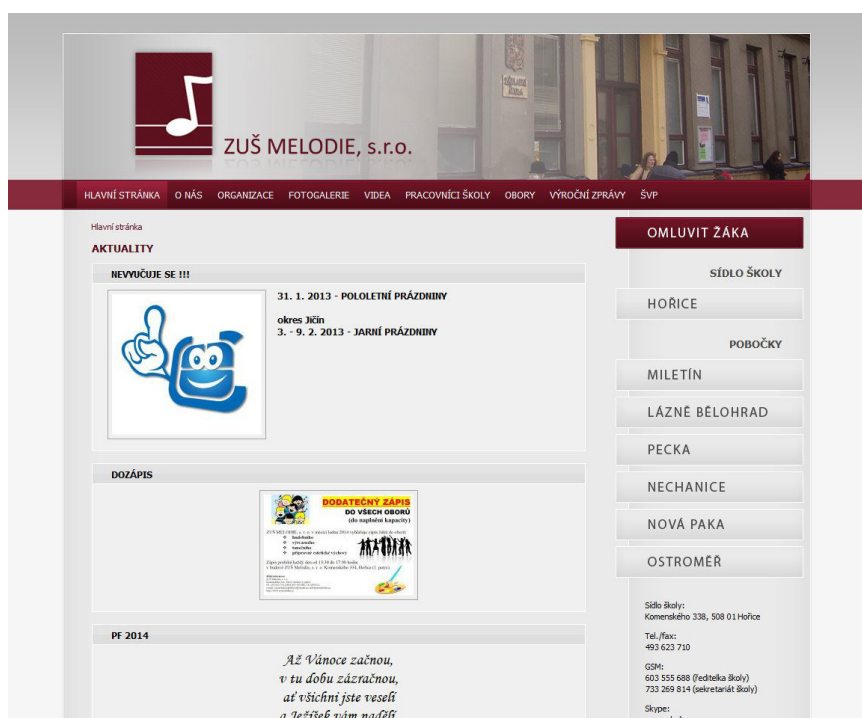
ZUŠ MELODIE, s.r.o.

HLAVNÍ STRÁNKA O NÁS ORGANIZACE FOTOGALERIE VIDEA PRACOVNÍCI ŠKOLY OBORY VÝROČNÍ ZPRÁVY ŠVP

Hlavní stránka

AKTUALITY

NEVYUČUJE SE !!!

31. 1. 2013 - POLOLETNÍ PRÁZDNINY

okres Jičín
3. - 9. 2. 2013 - JARNÍ PRÁZDNINY

DOZÁPIS

DODATEČNÝ ZÁPIS
DO VŠECH OBORŮ
(do naplnění kapacity)

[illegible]

PF 2014

Až Vánoce začnou,
v tu dobu zázračnou,
ať všichni jste veselí
a Ježíšek vám nadělí

OMLUVIT ŽÁKA

SÍDLO ŠKOLY

HOŘICE

POBOČKY

MILETÍN

LÁZNĚ BĚLOHRAD

PECKA

NECHANICE

NOVÁ PAKA

OSTROMĚŘ

Sídlo školy:
Komenského 338, 508 01 Hořice

Tel./fax:
493 623 710

GSM:
603 555 688 (ředitelka školy)
733 269 814 (sekretariát školy)

Skype: